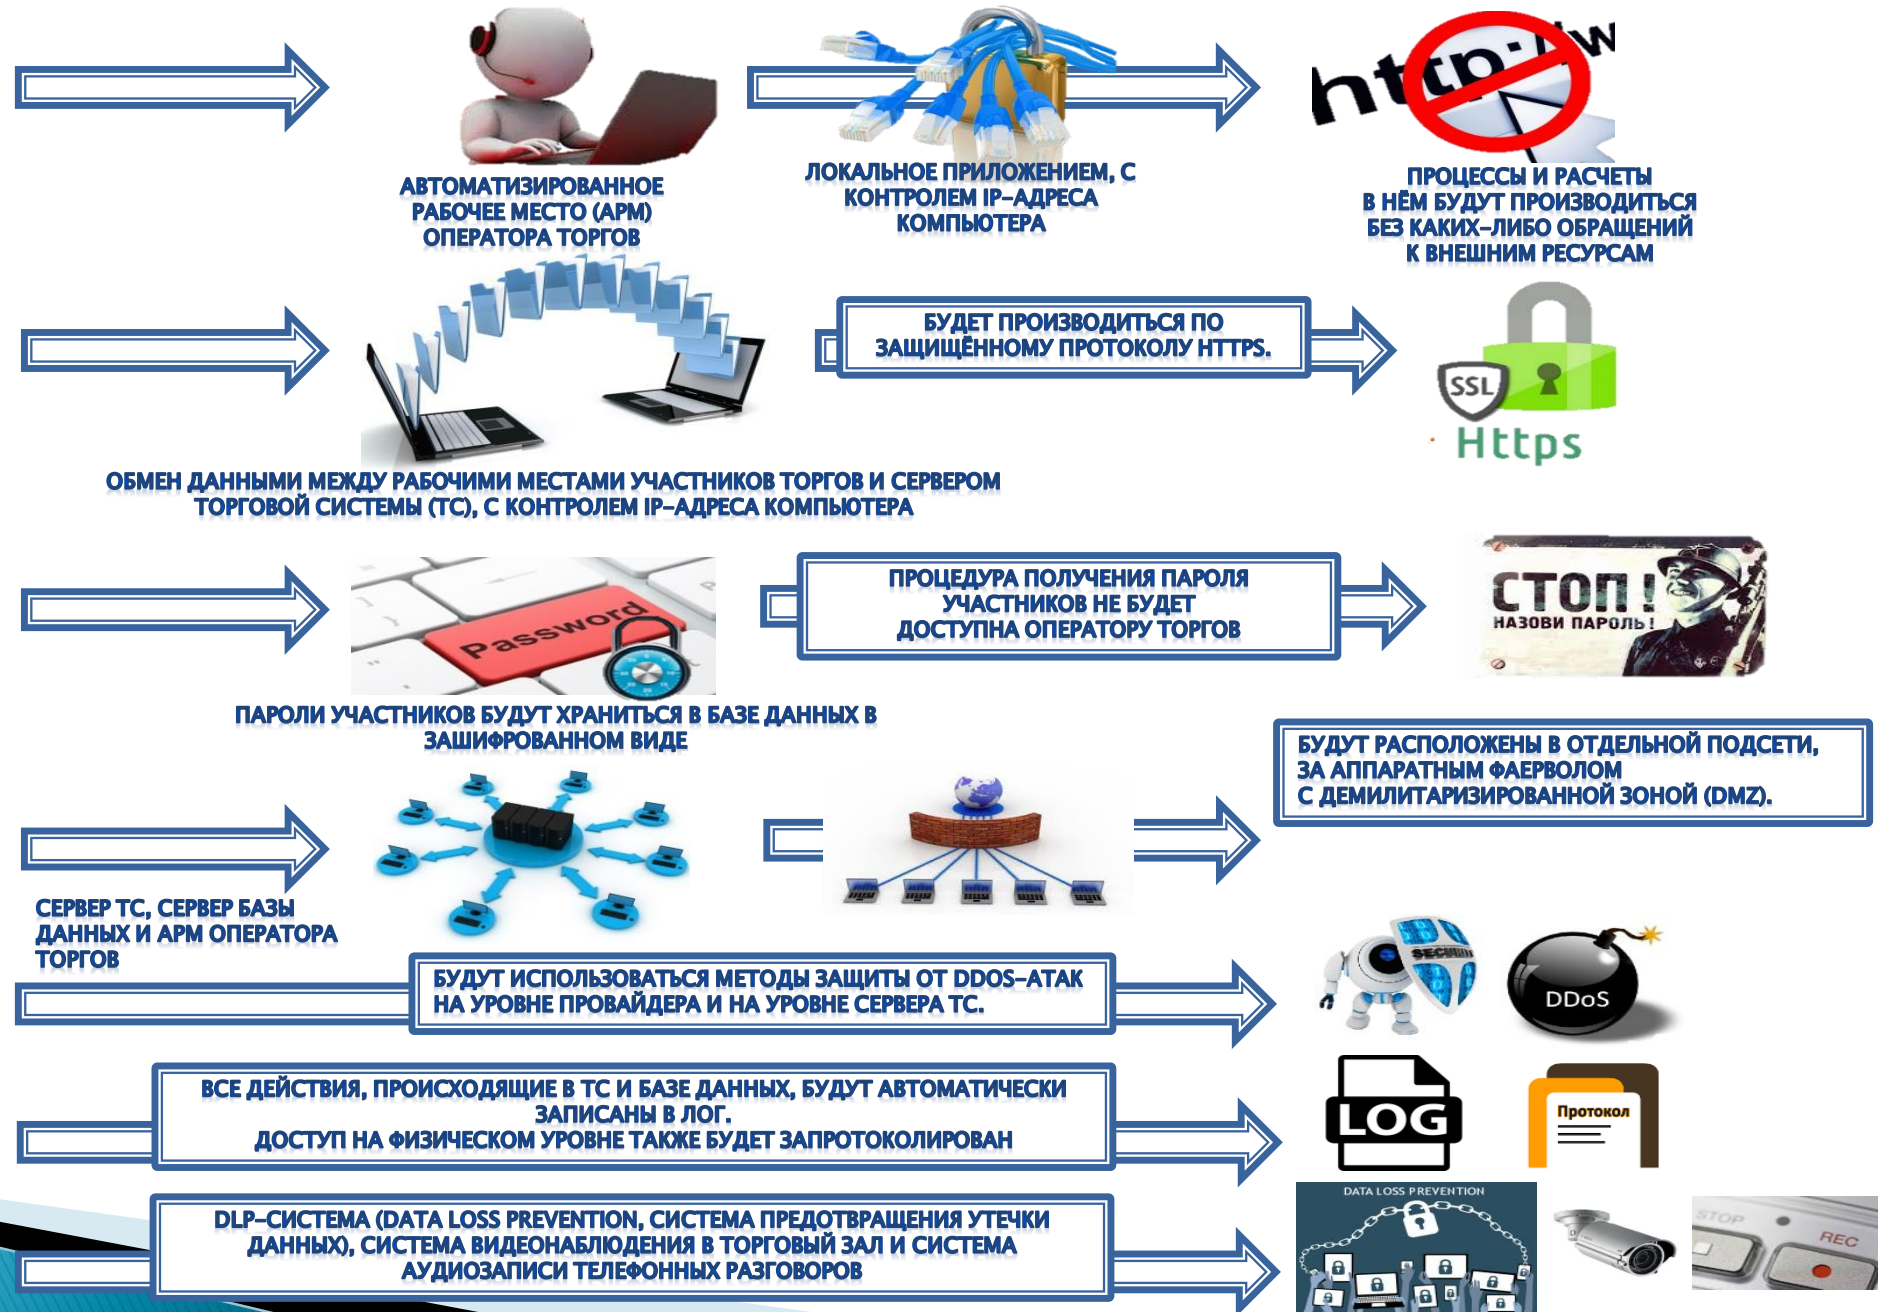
АВТОМАТИЗИРОВАННОЕ РАБОЧЕЕ МЕСТО (АРМ) ОПЕРАТОРА ТОРГОВ

ЛОКАЛЬНОЕ ПРИЛОЖЕНИЕМ, С КОНТРОЛЕМ IP-АДРЕСА КОМПЬЮТЕРА

http://w

ПРОЦЕССЫ И РАСЧЕТЫ В НЁМ БУДУТ ПРОИЗВОДИТЬСЯ БЕЗ КАКИХ-ЛИБО ОБРАЩЕНИЙ К ВНЕШНИМ РЕСУРСАМ

БУДЕТ ПРОИЗВОДИТЬСЯ ПО ЗАЩИЩЁННОМУ ПРОТОКОЛУ HTTPS.

SSL

Https

ОБМЕН ДАННЫМИ МЕЖДУ РАБОЧИМИ МЕСТАМИ УЧАСТНИКОВ ТОРГОВ И СЕРВЕРОМ ТОРГОВОЙ СИСТЕМЫ (ТС), С КОНТРОЛЕМ IP-АДРЕСА КОМПЬЮТЕРА

Password

ПРОЦЕДУРА ПОЛУЧЕНИЯ ПАРОЛЯ УЧАСТНИКОВ НЕ БУДЕТ ДОСТУПНА ОПЕРАТОРУ ТОРГОВ

СТОП! НАЗОВИ ПАРОЛЬ!

ПАРОЛИ УЧАСТНИКОВ БУДУТ ХРАНИТЬСЯ В БАЗЕ ДАННЫХ В ЗАШИФРОВАННОМ ВИДЕ

БУДУТ РАСПОЛОЖЕНЫ В ОТДЕЛЬНОЙ ПОДСЕТИ, ЗА АППАРАТНЫМ ФАЕРВОЛОМ С ДЕМИЛИТАРИЗИРОВАННОЙ ЗОНОЙ (DMZ).

СЕРВЕР ТС, СЕРВЕР БАЗЫ ДАННЫХ И АРМ ОПЕРАТОРА ТОРГОВ

БУДУТ ИСПОЛЬЗОВАТЬСЯ МЕТОДЫ ЗАЩИТЫ ОТ DDOS-АТАК НА УРОВНЕ ПРОВАЙДЕРА И НА УРОВНЕ СЕРВЕРА ТС.

SECURITY

DDoS

ВСЕ ДЕЙСТВИЯ, ПРОИСХОДЯЩИЕ В ТС И БАЗЕ ДАННЫХ, БУДУТ АВТОМАТИЧЕСКИ ЗАПИСАНЫ В ЛОГ.
ДОСТУП НА ФИЗИЧЕСКОМ УРОВНЕ ТАКЖЕ БУДЕТ ЗАПРОТОКОЛИРОВАН

LOG

Протокол

DLP-СИСТЕМА (DATA LOSS PREVENTION, СИСТЕМА ПРЕДОТВРАЩЕНИЯ УТЕЧКИ ДАННЫХ), СИСТЕМА ВИДЕОНАБЛЮДЕНИЯ В ТОРГОВЫЙ ЗАЛ И СИСТЕМА АУДИОЗАПИСИ ТЕЛЕФОННЫХ РАЗГОВОРОВ

DATA LOSS PREVENTION

STOP

REC